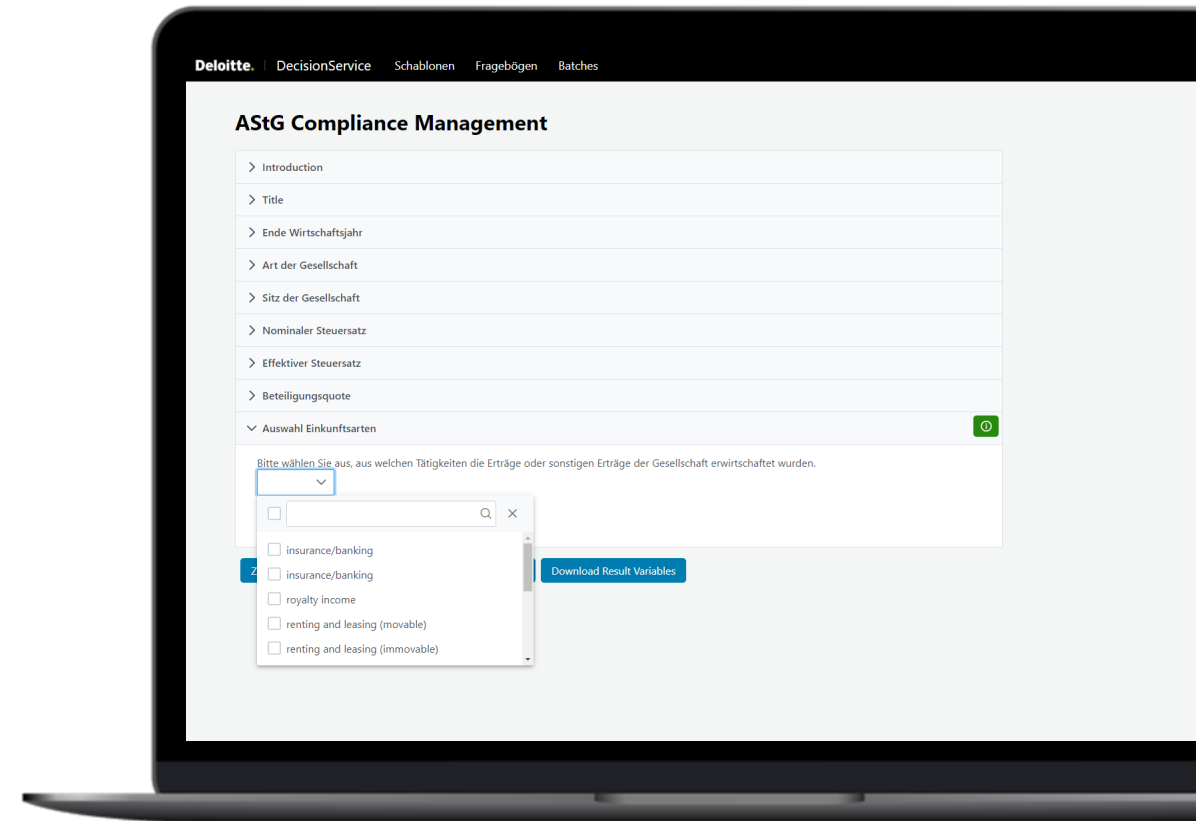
Deloitte. DecisionService Schablonen Fragebögen Batches

AStG Compliance Management

Introduction

Title

Ende Wirtschaftsjahr

Art der Gesellschaft

Sitz der Gesellschaft

Nominaler Steuersatz

Effektiver Steuersatz

Beteiligungsquote

Auswahl Einkunftsarten

Bitte wählen Sie aus, aus welchen Tätigkeiten die Erträge oder sonstigen Erträge der Gesellschaft erwirtschaftet wurden.

insurance/banking

insurance/banking

royalty income

renting and leasing (movable)

renting and leasing (immovable)

Z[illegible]

Download Result Variables